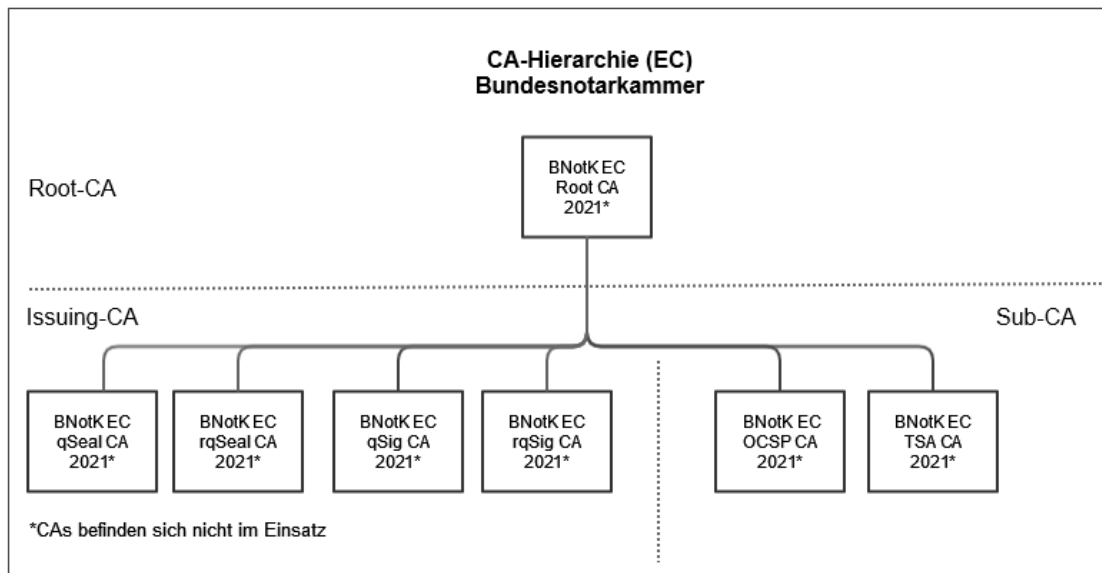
CA-Hierarchie (EC)
Bundesnotarkammer

Root-CA

BNotK EC Root CA 2021*

Issuing-CA

Sub-CA

BNotK EC qSeal CA 2021*

BNotK EC rqSeal CA 2021*

BNotK EC qSig CA 2021*

BNotK EC rqSig CA 2021*

BNotK EC OCSP CA 2021*

BNotK EC TSA CA 2021*

*CAs befinden sich nicht im Einsatz